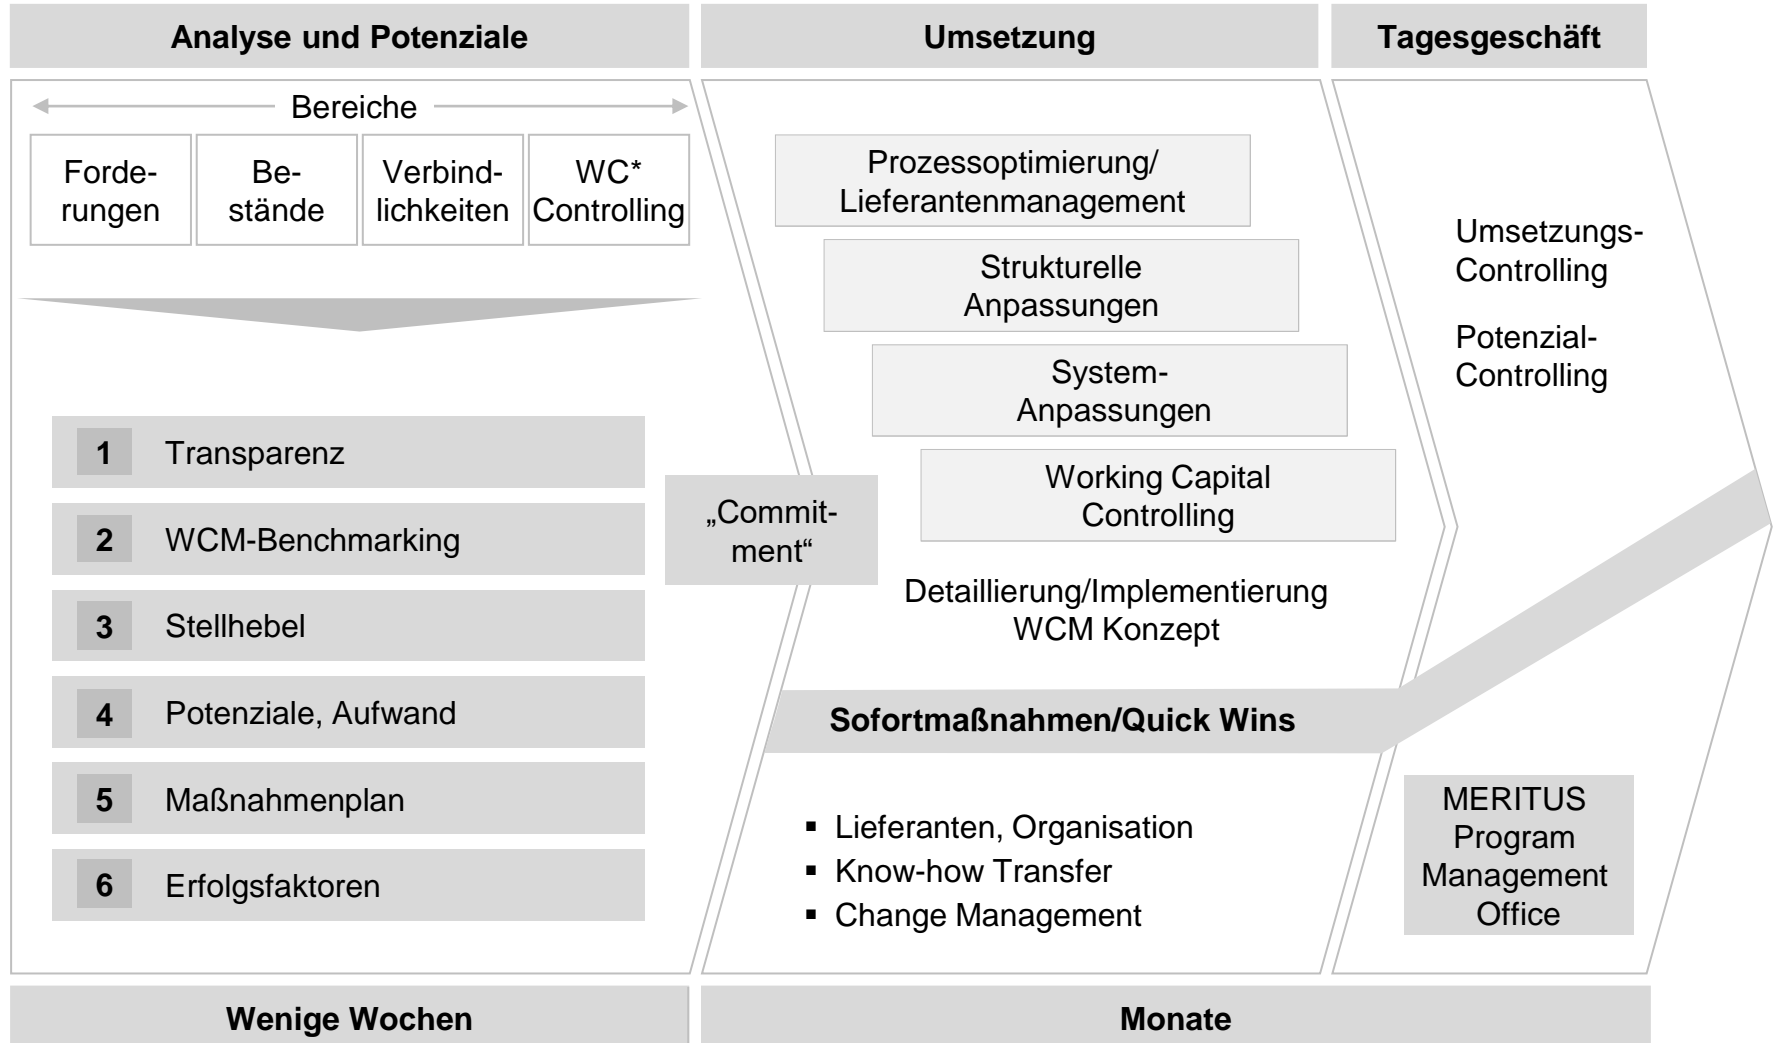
Analyse und Potenziale

Umsetzung

Tagesgeschäft

Bereiche

Forderungen

Bestände

Verbindlichkeiten

WC* Controlling

1 Transparenz

2 WCM-Benchmarking

3 Stellhebel

4 Potenziale, Aufwand

5 Maßnahmenplan

6 Erfolgsfaktoren

„Commitment“

Prozessoptimierung/ Lieferantenmanagement

Strukturelle Anpassungen

System-Anpassungen

Working Capital Controlling

Detaillierung/Implementierung WCM Konzept

Sofortmaßnahmen/Quick Wins

▪ Lieferanten, Organisation
▪ Know-how Transfer
▪ Change Management

Umsetzungs-Controlling

Potenzial-Controlling

MERITUS Program Management Office

Wenige Wochen

Monate